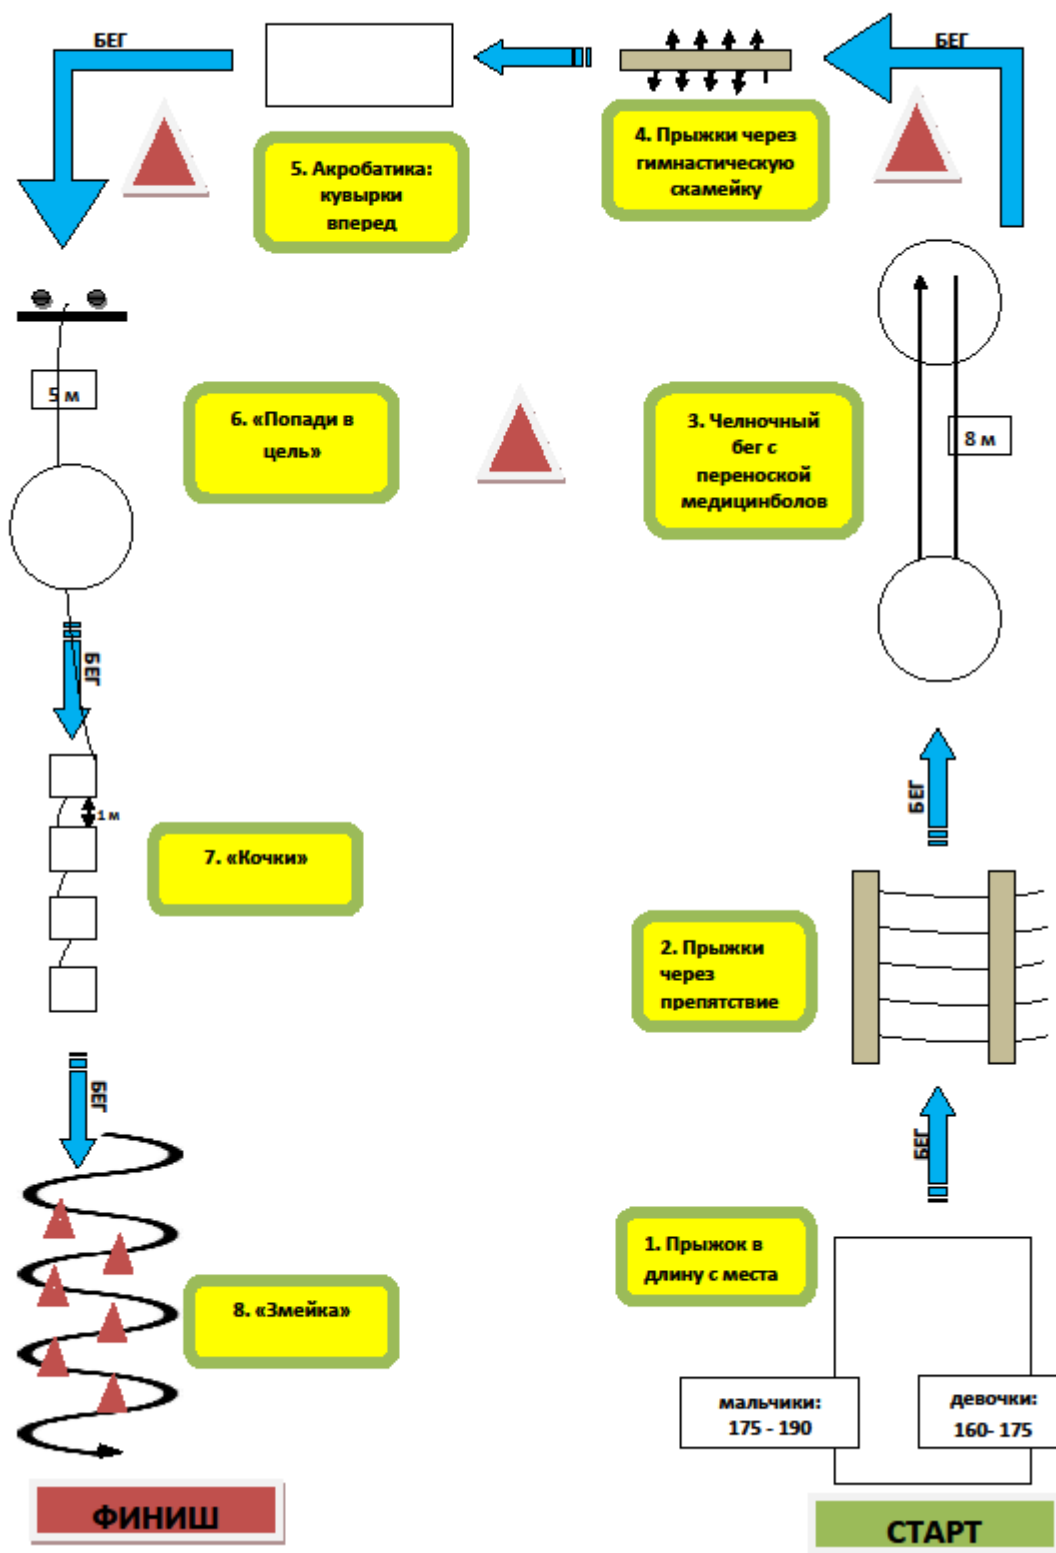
БЕГ

БЕГ

4. Прыжки через гимнастическую скамейку

5. Акробатика: кувырки вперед

5 м

6. «Попади в цель»

3. Челночный бег с переноской медицинболов

8 м

БЕГ

БЕГ

1 м

7. «Кочки»

2. Прыжки через препятствие

БЕГ

БЕГ

1. Прыжок в длину с места

8. «Змейка»

мальчики: 175 - 190

девочки: 160- 175

ФИНИШ

СТАРТ